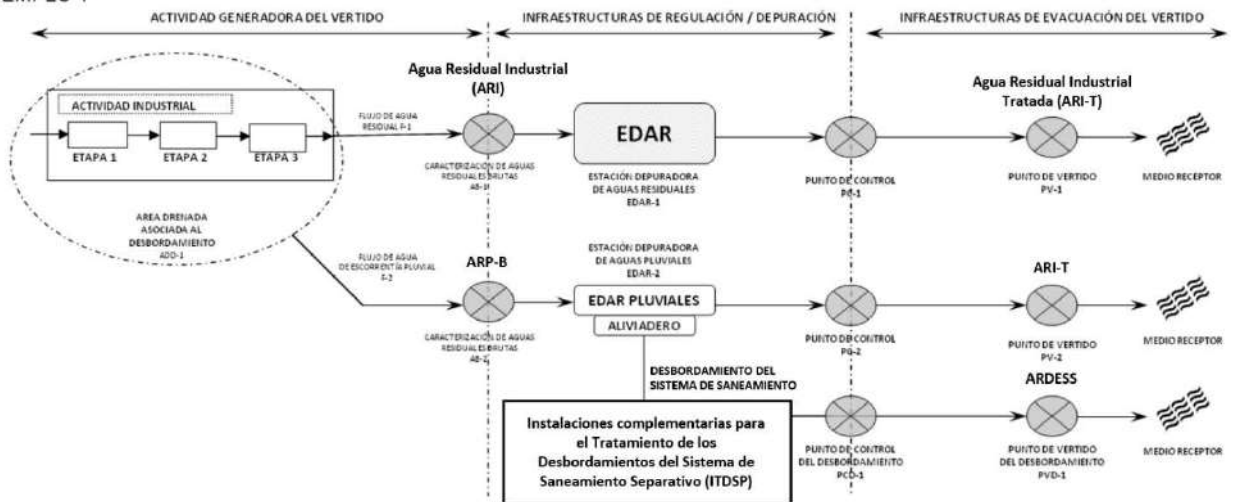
EMPLO 4

ACTIVIDAD GENERADORA DEL VERTIDO

INFRAESTRUCTURAS DE REGULACIÓN / DEPURACIÓN

INFRAESTRUCTURAS DE EVACUACIÓN DEL VERTIDO

ACTIVIDAD INDUSTRIAL

ETAPA 1

ETAPA 2

ETAPA 3

AREA DRENADA ASOCIADA AL DESBORDAMIENTO ADD-1

FLUJO DE AGUA RESIDUAL F-1

Agua Residual Industrial (ARI)

CARACTERIZACIÓN DE AGUAS RESIDUALES BRUTAS AB-1

EDAR

ESTACIÓN DEPURADORA DE AGUAS RESIDUALES EDAR-1

PUNTO DE CONTROL PC-1

Agua Residual Industrial Tratada (ARI-T)

PUNTO DE VERTIDO PV-1

MEDIO RECEPTOR

FLUJO DE AGUA DE ESCORRENTÍA PLUVIAL F-2

ARP-B

CARACTERIZACIÓN DE AGUAS RESIDUALES BRUTAS AB-2

ESTACIÓN DEPURADORA DE AGUAS PLUVIALES EDAR-2

EDAR PLUVIALES

ALIVIADERO

PUNTO DE CONTROL PC-2

ARI-T

PUNTO DE VERTIDO PV-2

MEDIO RECEPTOR

DESBORDAMIENTO DEL SISTEMA DE SANEAMIENTO

Instalaciones complementarias para el Tratamiento de los Desbordamientos del Sistema de Saneamiento Separativo (ITDSP)

PUNTO DE CONTROL DEL DESBORDAMIENTO PCD-1

ARDESS

PUNTO DE VERTIDO DEL DESBORDAMIENTO PVD-1

MEDIO RECEPTOR